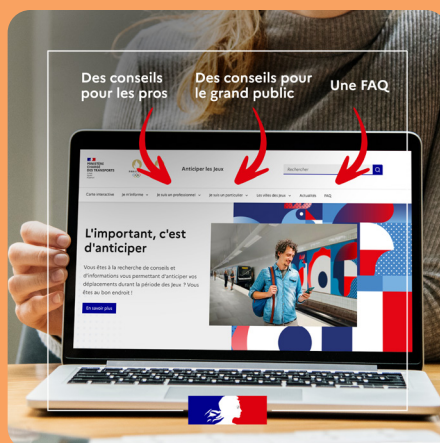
Des conseils pour les pros

Des conseils pour le grand public

Une FAQ

MINISTÈRE CHARGÉ DES TRANSPORTS

Anticiper les Jeux

Rechercher

Carte interactive | Je m'informe | Je suis un professionnel | Je suis un particulier | Les villes décisives | Actualités | FAQ

L'important, c'est d'anticiper

Vous êtes à la recherche de conseils et d'informations vous permettant d'anticiper vos déplacements durant la période des Jeux ? Vous êtes au bon endroit !

En savoir plus